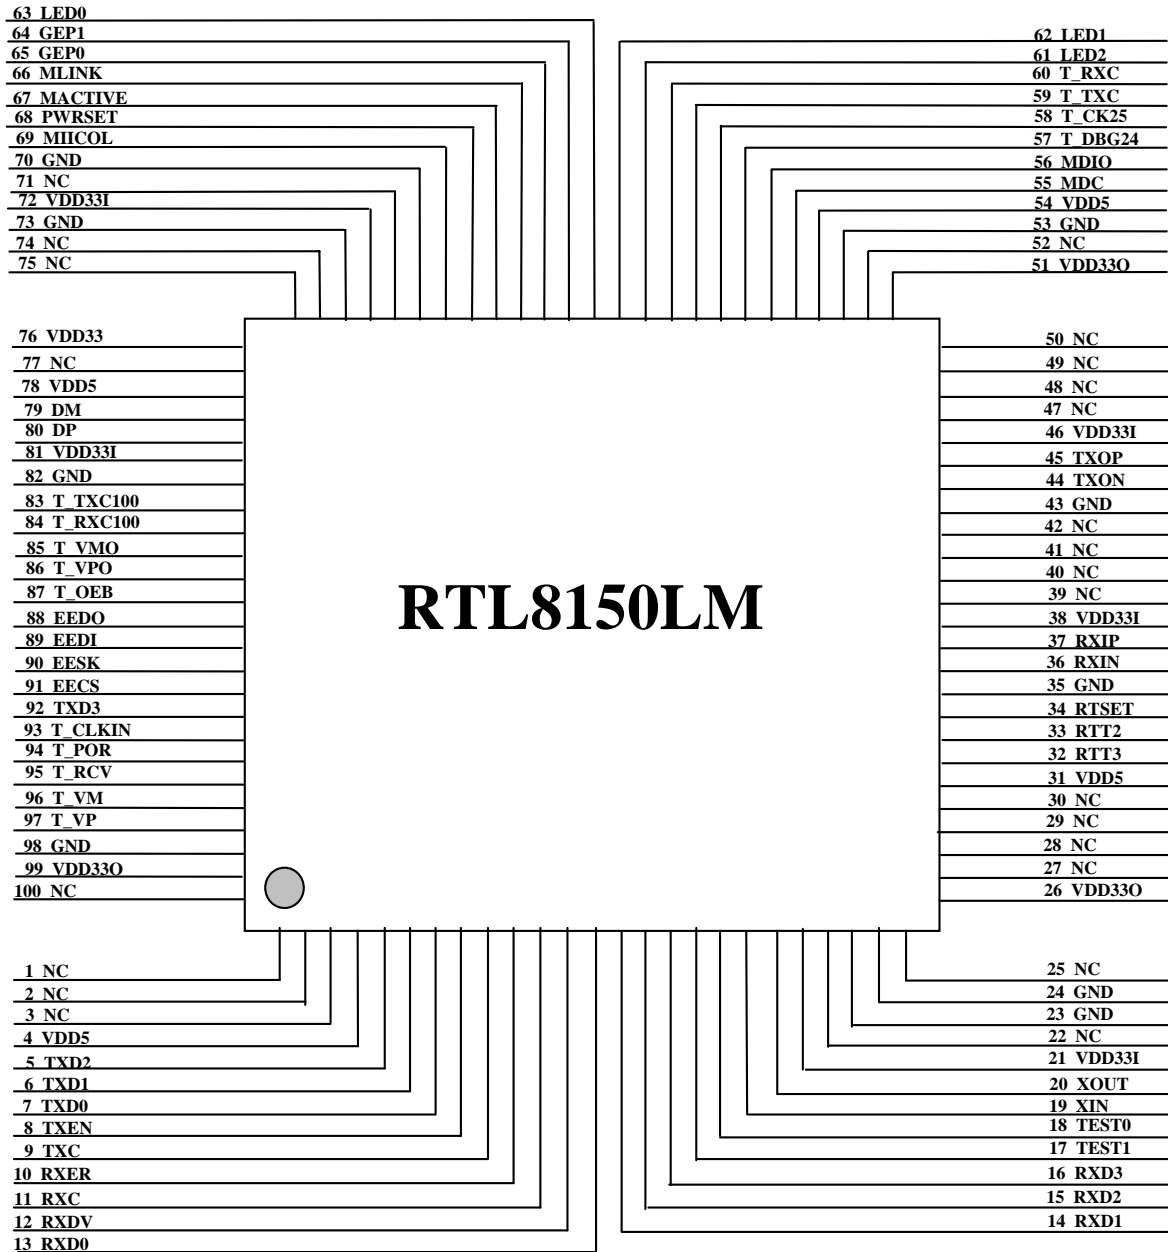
63 LED0
64 GEP1
65 GEP0
66 MLINK
67 MACTIVE
68 PWRSET
69 MIICOL
70 GND
71 NC
72 VDD33I
73 GND
74 NC
75 NC

62 LED1
61 LED2
60 T_RXC
59 T_TXC
58 T_CK25
57 T_DBG24
56 MDIO
55 MDC
54 VDD5
53 GND
52 NC
51 VDD33O

76 VDD33
77 NC
78 VDD5
79 DM
80 DP
81 VDD33I
82 GND
83 T_TXC100
84 T_RXC100
85 T_VMO
86 T_VPO
87 T_OEB
88 EEDO
89 EEDI
90 EESK
91 EECS
92 TXD3
93 T_CLKIN
94 T_POR
95 T_RCV
96 T_VM
97 T_VP
98 GND
99 VDD33O
100 NC

RTL8150LM

50 NC
49 NC
48 NC
47 NC
46 VDD33I
45 TXOP
44 TXON
43 GND
42 NC
41 NC
40 NC
39 NC
38 VDD33I
37 RXIP
36 RXIN
35 GND
34 RTSET
33 RTT2
32 RTT3
31 VDD5
30 NC
29 NC
28 NC
27 NC
26 VDD33O

1 NC
2 NC
3 NC
4 VDD5
5 TXD2
6 TXD1
7 TXD0
8 TXEN
9 TXC
10 RXER
11 RXC
12 RXDV
13 RXD0

25 NC
24 GND
23 GND
22 NC
21 VDD33I
20 XOUT
19 XIN
18 TEST0
17 TEST1
16 RXD3
15 RXD2
14 RXD1